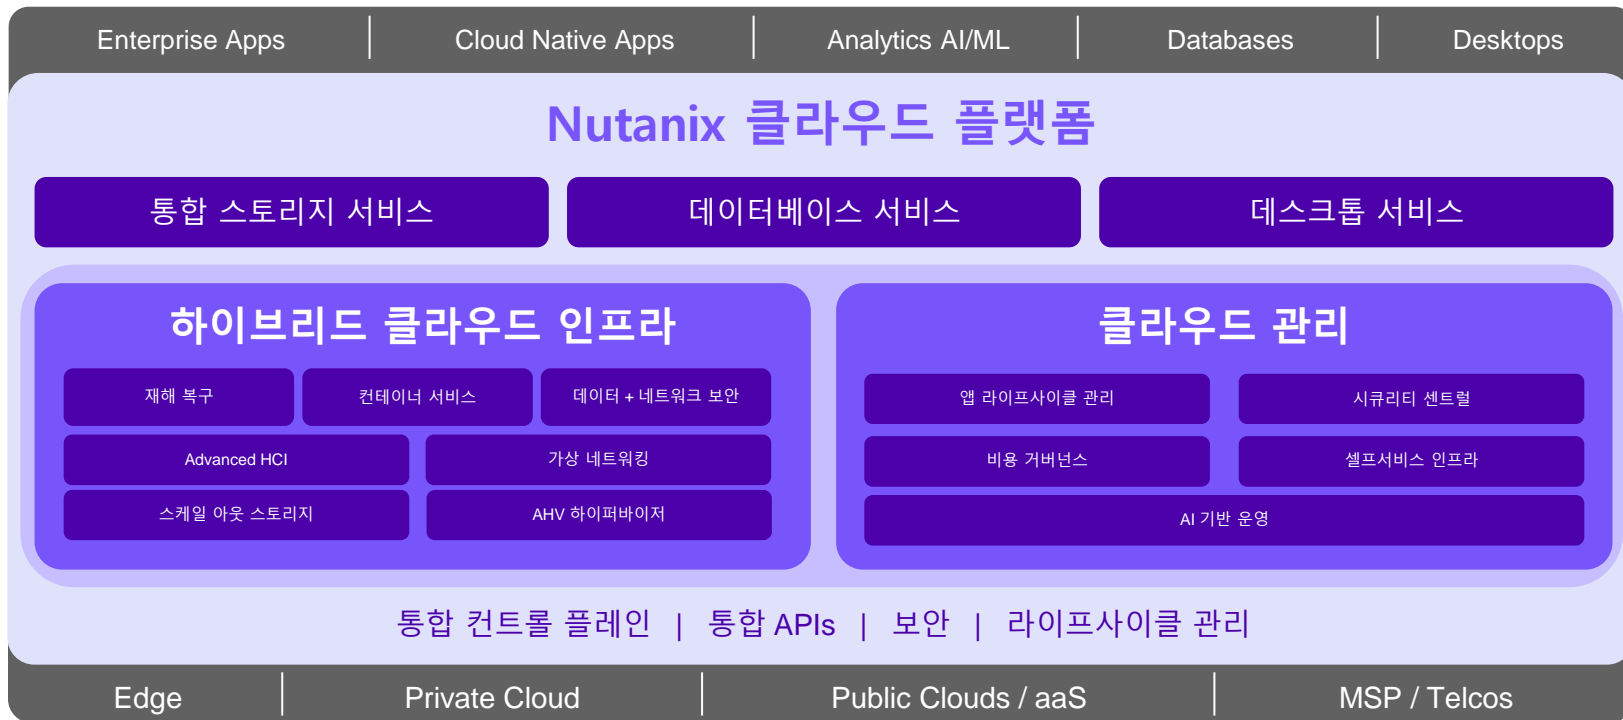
Enterprise Apps | Cloud Native Apps | Analytics AI/ML | Databases | Desktops

Nutanix 클라우드 플랫폼

통합 스토리지 서비스

데이터베이스 서비스

데스크톱 서비스

하이브리드 클라우드 인프라

재해 복구

컨테이너 서비스

데이터 + 네트워크 보안

Advanced HCI

가상 네트워킹

스케일 아웃 스토리지

AHV 하이퍼바이저

클라우드 관리

앱 라이프사이클 관리

시큐리티 센트럴

비용 거버넌스

셀프서비스 인프라

AI 기반 운영

통합 컨트롤 플레인 | 통합 APIs | 보안 | 라이프사이클 관리

Edge | Private Cloud | Public Clouds / aaS | MSP / Telcos